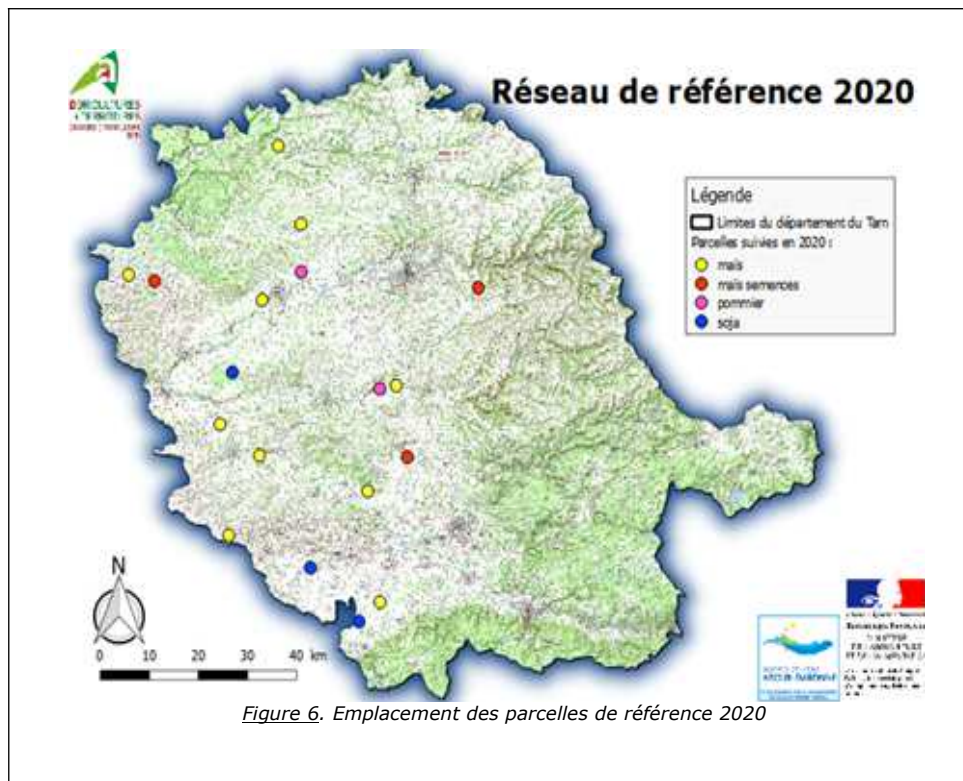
Réseau de référence 2020

Légende
Limites du département du Tarn
Parcelles suivies en 2020 :
maïs
maïs semences
pommier
soja

N

0 10 20 30 40 km

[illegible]

Figure 6. Emplacement des parcelles de référence 2020